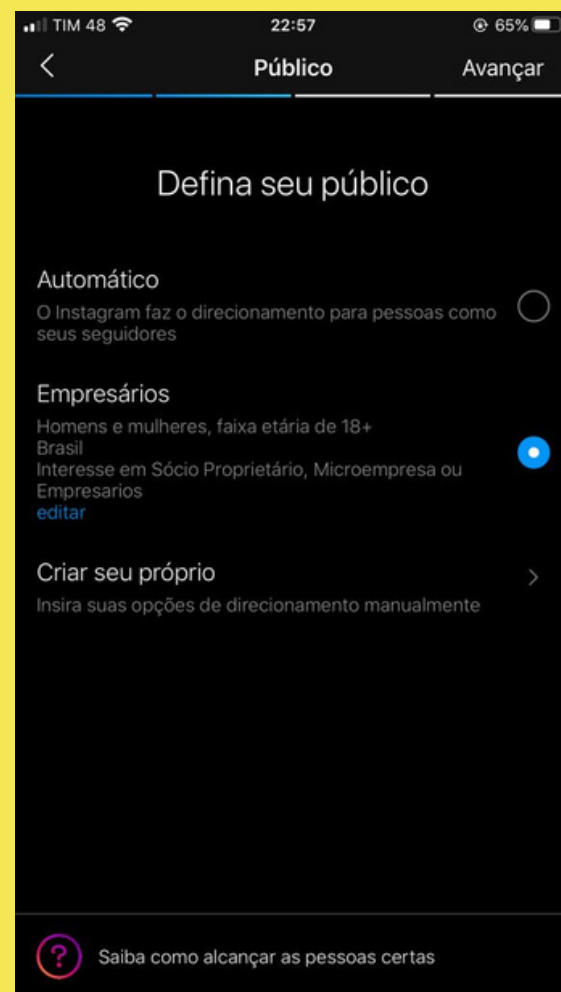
TIM 4G 22:57 65%

Público Avançar

Defina seu público

Automático
O Instagram faz o direcionamento para pessoas como seus seguidores

Empresários
Homens e mulheres, faixa etária de 18+
Brasil
Interesse em Sócio Proprietário, Microempresa ou Empresarios
editar

Criar seu próprio
Insira suas opções de direcionamento manualmente

Saiba como alcançar as pessoas certas